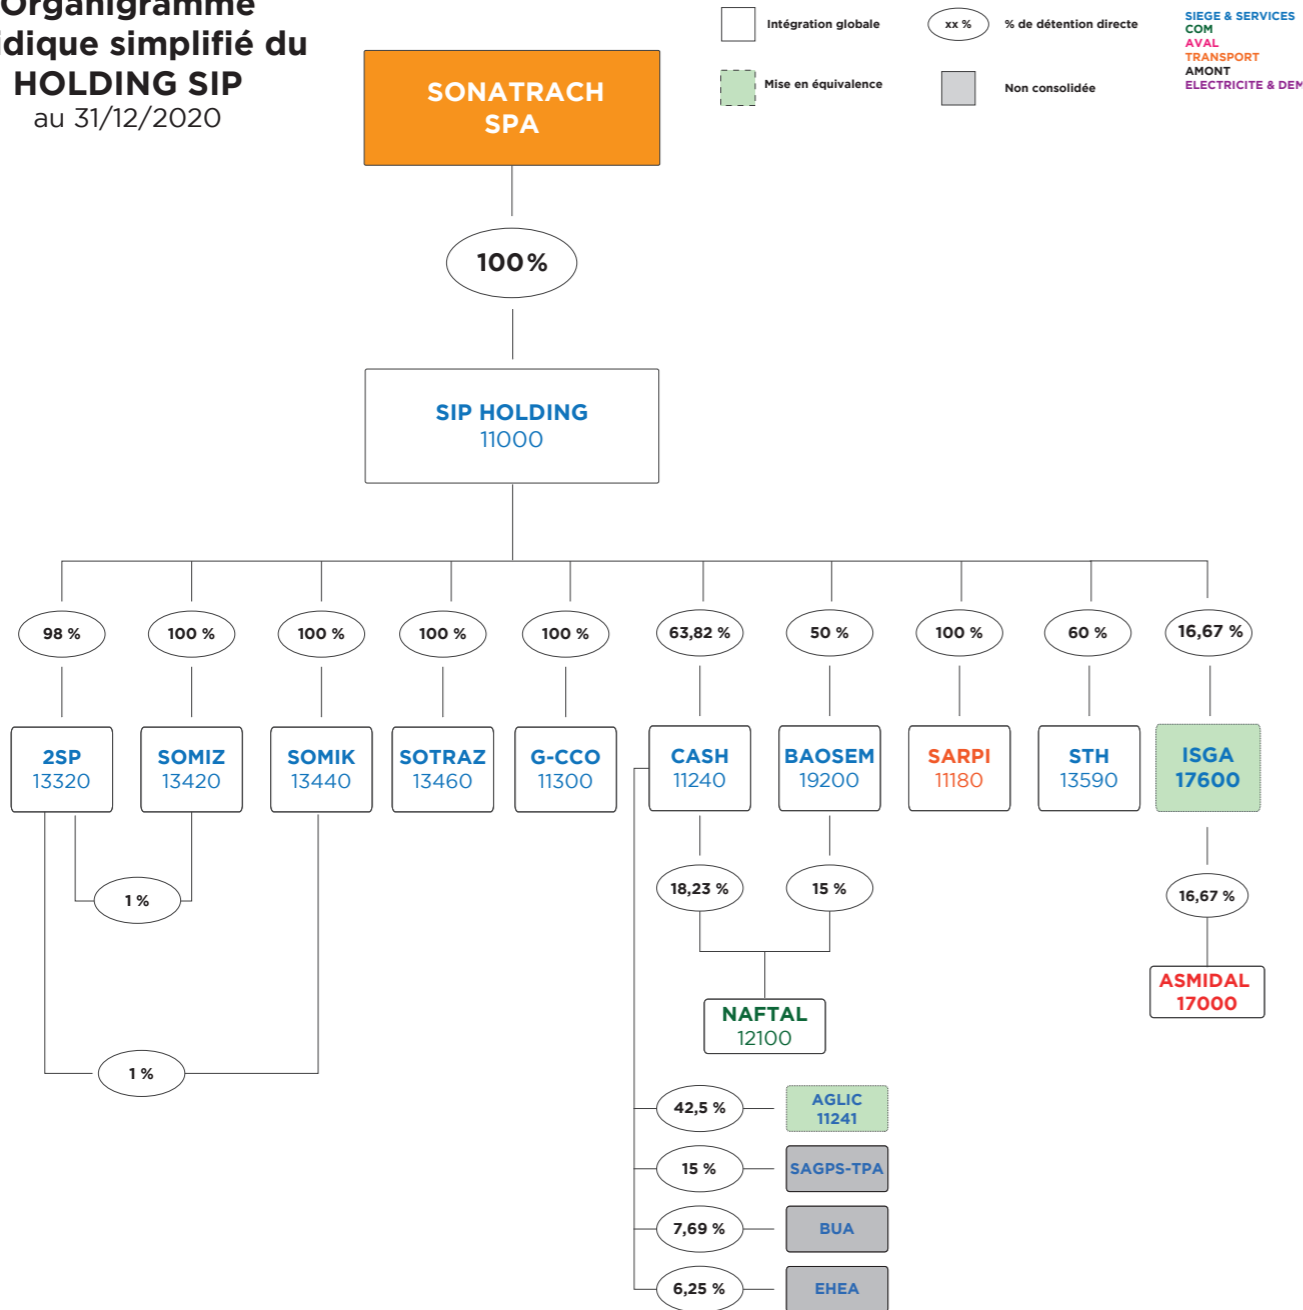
Organigramme
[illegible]dique simplifié du
HOLDING SIP
au 31/12/2020

Intégration globale
xx %
% de détention directe
Mise en équivalence
Non consolidée

SIEGE & SERVICES
COM
AVAL
TRANSPORT
AMONT
ELECTRICITE & DEM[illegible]

SONATRACH
SPA

100 %

SIP HOLDING
11000

98 %
100 %
100 %
100 %
100 %
63,82 %
50 %
100 %
60 %
16,67 %

2SP
13320

SOMIZ
13420

SOMIK
13440

SOTRAZ
13460

G-CCO
11300

CASH
11240

BAOSEM
19200

SARPI
11180

STH
13590

ISGA
17600

1 %

18,23 %
15 %

16,67 %

ASMIDAL
17000

NAFTAL
12100

1 %

42,5 %
AGLIC
11241

15 %
SAGPS-TPA

7,69 %
BUA

6,25 %
EHEA